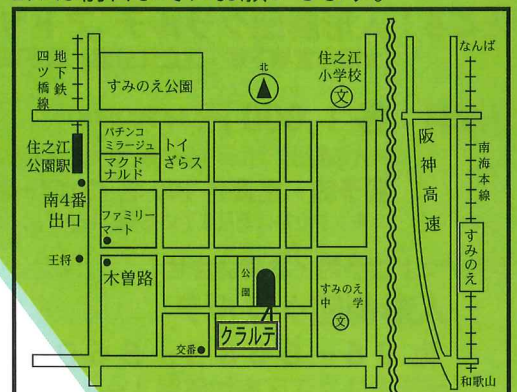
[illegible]

地下鉄四ツ橋線

すみのえ公園

北

住之江小学校

文

なんば

パチンコミラージュ

トイざらス

マクドナルド

住之江公園駅

南4番出口

阪神高速

南海本線

ファミリーマート

王将

木曽路

公園

すみのえ中学

文

すみのえ

交番

クラルテ

和歌山